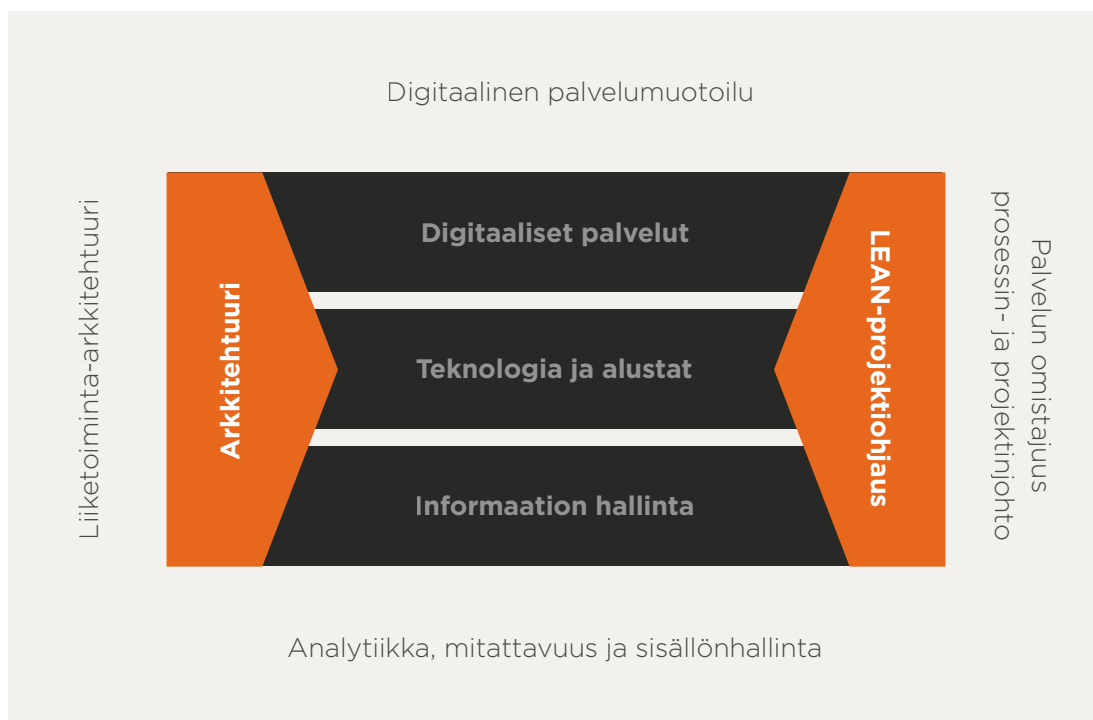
Digitaalinen palvelumuotoilu

Liiketoiminta-arkkitehtuuri

Arkkitehtuuri

Digitaaliset palvelut

Teknologia ja alustat

Informaation hallinta

LEAN-projektiohjaus

Palvelun omistajuus prosessin- ja projektinjohto

Analytiikka, mitattavuus ja sisällönhallinta